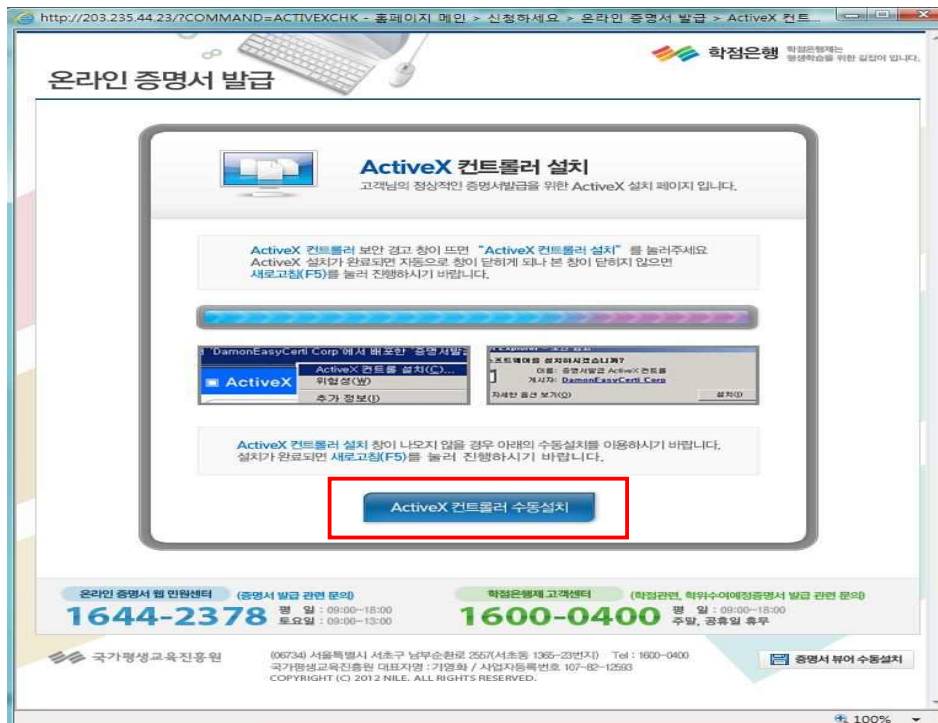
http://203.235.44.23/?COMMAND=ACTIVEXCHK - 홈페이지 메인 > 신청하세요 > 온라인 증명서 발급 > ActiveX 컨트...

학점은행 학점은행제는 평생학습을 위한 길잡이 입니다.

온라인 증명서 발급

ActiveX 컨트롤러 설치

고객님의 정상적인 증명서발급을 위한 ActiveX 설치 페이지 입니다.

ActiveX 컨트롤러 보안 경고 창이 뜨면 "ActiveX 컨트롤러 설치" 를 눌러주세요
ActiveX 설치가 완료되면 자동으로 창이 닫히게 되나 본 창이 닫히지 않으면 새로고침(F5)를 눌러 진행하시기 바랍니다.

'DamonEasyCerti Corp 에서 배포한' 증명서발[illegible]

ActiveX

ActiveX 컨트롤 설치(C)...
위험성(W)
추가 정보(I)

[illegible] 소프트웨어를 설치하시겠습니까?
이름: 증명서발급 ActiveX 컨트롤
게시자: DamonEasyCerti Corp
자세한 옵션 보기(O)
설치(I)

ActiveX 컨트롤러 설치 창이 나오지 않을 경우 아래의 수동설치를 이용하시기 바랍니다.
설치가 완료되면 새로고침(F5)를 눌러 진행하시기 바랍니다.

ActiveX 컨트롤러 수동설치

온라인 증명서 웹 민원센터 (증명서 발급 관련 문의)
1644-2378 평 일 : 09:00~18:00 토요일 : 09:00~13:00

학점은행제 고객센터 (학점관련, 학위수여예정증명서 발급 관련 문의)
1600-0400 평 일 : 09:00~18:00 주말, 공휴일 휴무

국가평생교육진흥원

(06734) 서울특별시 서초구 남부순환로 2557(서초동 1365-23번지) Tel : 1600-0400
국가평생교육진흥원 대표자명 : 기영화 / 사업자등록번호 107-82-12593
COPYRIGHT (C) 2012 NILE. ALL RIGHTS RESERVED.

증명서 뷰어 수동설치

100%